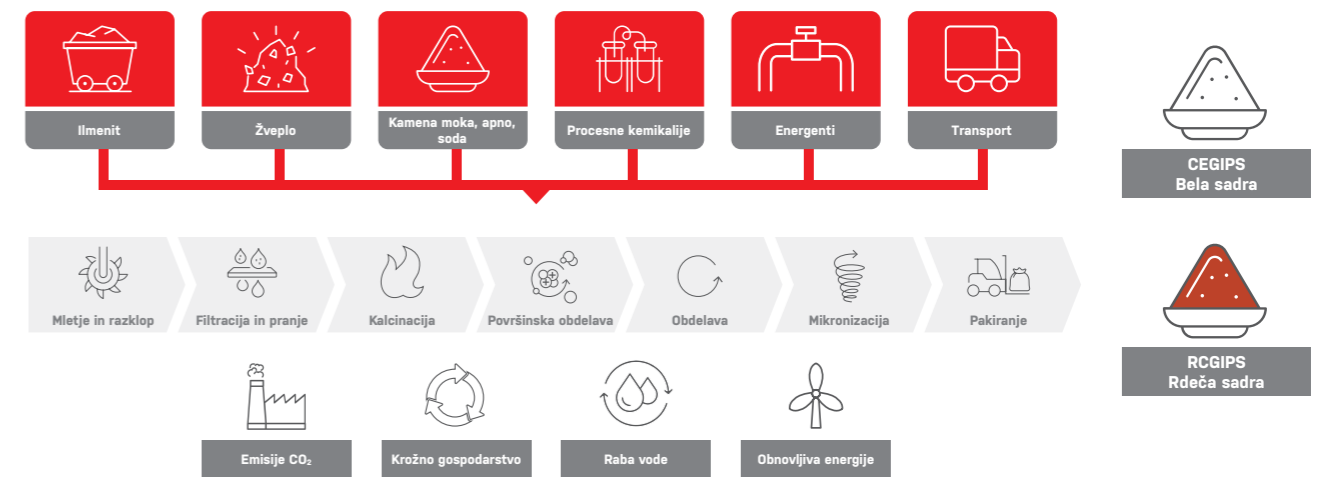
Ilmenit

Žveplo

Kamena moka, apno, soda

Procesne kemikalije

Energenti

Transport

CEGIPS
Bela sadra

Mletje in razklop

Filtracija in pranje

Kalcinacija

Površinska obdelava

Obdelava

Mikronizacija

Pakiranje

RCGIPS
Rdeča sadra

Emisije $CO_2$

Krožno gospodarstvo

Raba vode

Obnovljiva energije